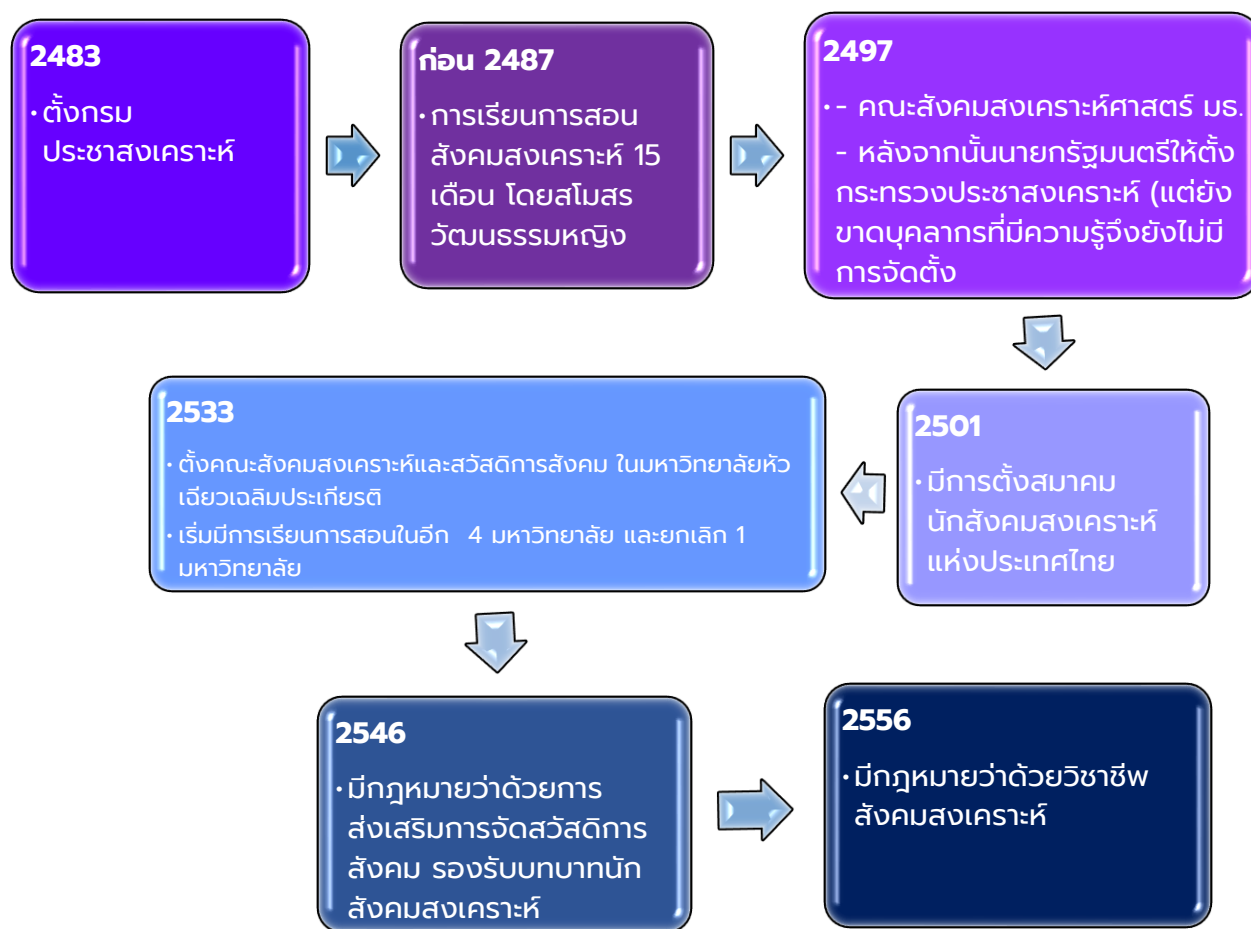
2483

• ตั้งกรมประชาสงเคราะห์

ก่อน 2487

• การเรียนการสอนสังคมสงเคราะห์ 15 เดือน โดยสโมสรวัฒนธรรมหญิง

2497

• - คณะสังคมสงเคราะห์ศาสตร์ มธ.

- หลังจากนั้นนายกรัฐมนตรีให้ตั้งกระทรวงประชาสงเคราะห์ (แต่ยังขาดบุคลากรที่มีความรู้จึงยังไม่มีการจัดตั้ง

2501

• มีการตั้งสมาคมนักสังคมสงเคราะห์แห่งประเทศไทย

2533

• ตั้งคณะสังคมสงเคราะห์และสวัสดิการสังคม ในมหาวิทยาลัยหัวเฉียวเฉลิมประเกียรติ

• เริ่มมีการเรียนการสอนในอีก 4 มหาวิทยาลัย และยกเลิก 1 มหาวิทยาลัย

2546

• มีกฎหมายว่าด้วยการส่งเสริมการจัดสวัสดิการสังคม รองรับบทบาทนักสังคมสงเคราะห์

2556

• มีกฎหมายว่าด้วยวิชาชีพสังคมสงเคราะห์